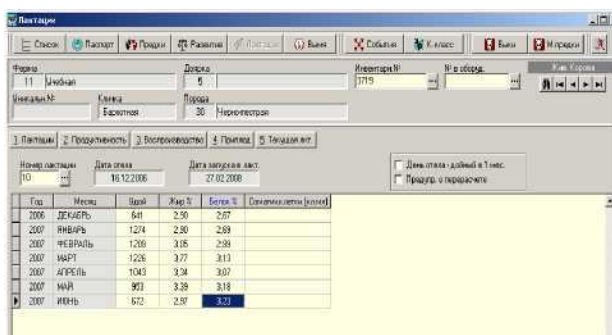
Лактации

Список | Паспорт | Продаж | Развитие | Лактации | Выход | События | К классу | Выход | В продаж

Ферма
11 Учебная

Доярка
5

Инвентарн.№
1719

№ в оборуд.

Уник.Корова

Уникальн.№

Кличка
Барватная

Порода
30 Черно-пестрая

1 Лактации | 2 Продуктивность | 3 Воспроизводство | 4 Приплод | 5 Текущая лакт.

Номер лактации
10

Дата отела
16.12.2006

Дата запуска в лакт.
27.02.2008

День отела - дойный в 1 мес.

Предупр. о пересчете

| Год | Месяц | Удой | Жир % | Белок % | Соматич.клетки (кол-во) |
|---|---|---|---|---|---|
| 2006 | ДЕКАБРЬ | 641 | 2,90 | 2,67 | |
| 2007 | ЯНВАРЬ | 1274 | 2,90 | 2,69 | |
| 2007 | ФЕВРАЛЬ | 1209 | 3,05 | 2,99 | |
| 2007 | МАРТ | 1226 | 3,77 | 3,13 | |
| 2007 | АПРЕЛЬ | 1043 | 3,34 | 3,07 | |
| 2007 | МАЙ | 953 | 3,39 | 3,18 | |
| 2007 | ИЮНЬ | 672 | 2,97 | 3,23 | |